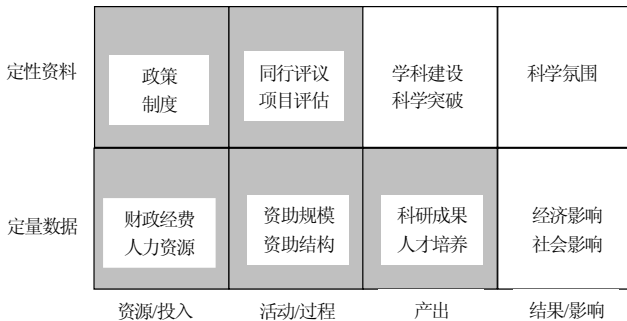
|  |  |  |  |  |
|---|---|---|---|---|
| 定性资料 | 政策<br>制度 | 同行评议<br>项目评估 | 学科建设<br>科学突破 | 科学氛围 |
| 定量数据 | 财政经费<br>人力资源 | 资助规模<br>资助结构 | 科研成果<br>人才培养 | 经济影响<br>社会影响 |
|  | 资源/投入 | 活动/过程 | 产出 | 结果/影响 |